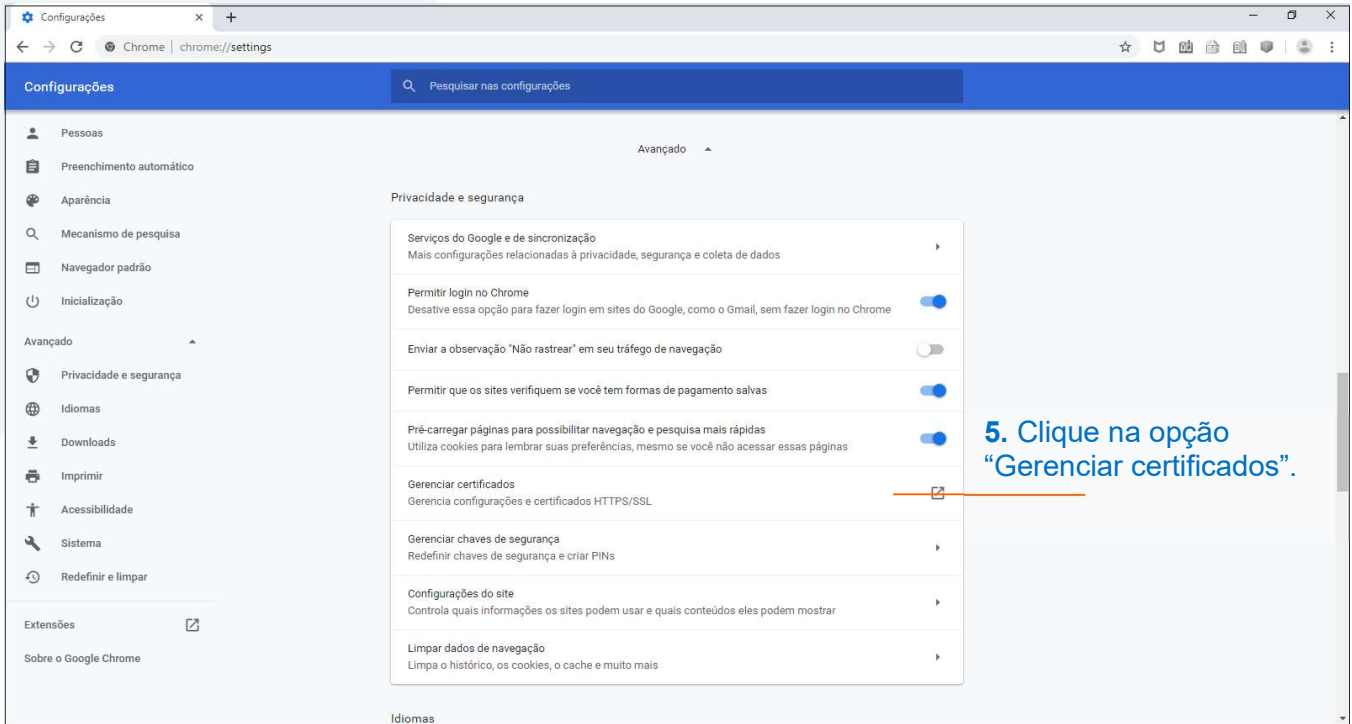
Configurações × +

Chrome | chrome://settings

Configurações

Pesquisar nas configurações

Pessoas
Preenchimento automático
Aparência
Mecanismo de pesquisa
Navegador padrão
Inicialização

Avançado
Privacidade e segurança
Idiomas
Downloads
Imprimir
Acessibilidade
Sistema
Redefinir e limpar

Extensões

Sobre o Google Chrome

Avançado

Privacidade e segurança

Serviços do Google e de sincronização
Mais configurações relacionadas à privacidade, segurança e coleta de dados

Permitir login no Chrome
Desative essa opção para fazer login em sites do Google, como o Gmail, sem fazer login no Chrome

Enviar a observação "Não rastrear" em seu tráfego de navegação

Permitir que os sites verifiquem se você tem formas de pagamento salvas

Pré-carregar páginas para possibilitar navegação e pesquisa mais rápidas
Utiliza cookies para lembrar suas preferências, mesmo se você não acessar essas páginas

Gerenciar certificados
Gerencia configurações e certificados HTTPS/SSL

Gerenciar chaves de segurança
Redefinir chaves de segurança e criar PINs

Configurações do site
Controla quais informações os sites podem usar e quais conteúdos eles podem mostrar

Limpar dados de navegação
Limpa o histórico, os cookies, o cache e muito mais

Idiomas

5. Clique na opção "Gerenciar certificados".